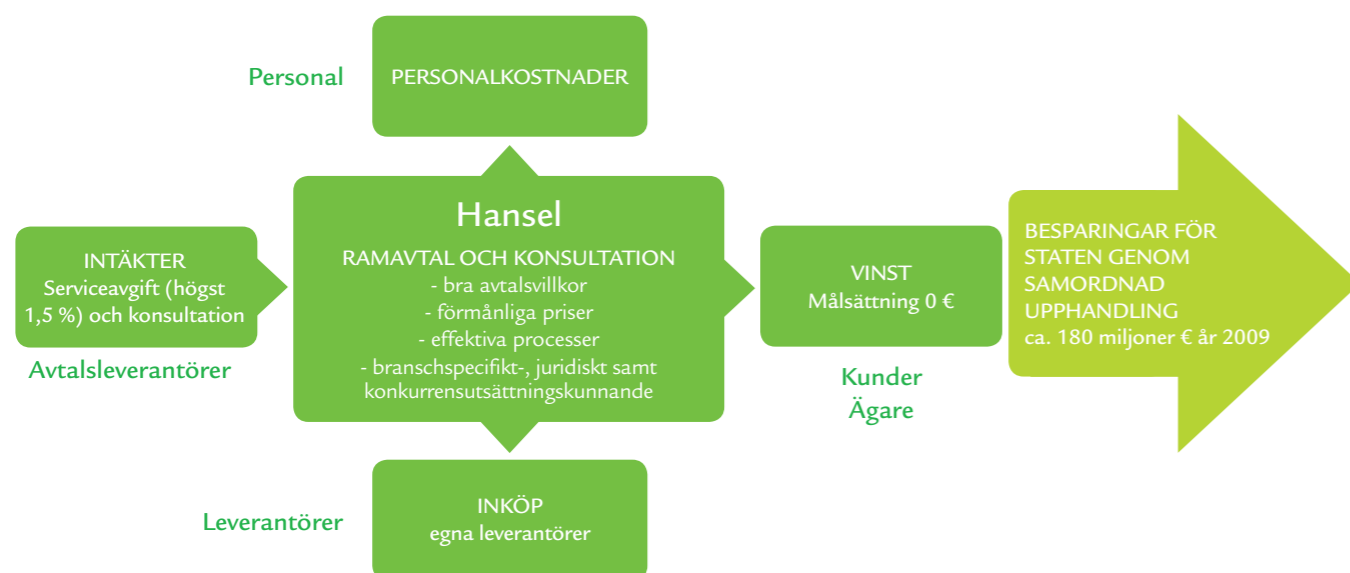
Personal

PERSONALKOSTNADER

INTÄKTER
Serviceavgift (högst 1,5 %) och konsultation

Avtalsleverantörer

Hansel

RAMAVTAL OCH KONSULTATION
- bra avtalsvillkor
- förmånliga priser
- effektiva processer
- branschspecifikt-, juridiskt samt konkurrensutsättningskunnande

VINST
Målsättning 0 €

Kunder
Ägare

BESPARINGAR FÖR STATEN GENOM SAMORDNAD UPPHANDLING
ca. 180 miljoner € år 2009

Leverantörer

INKÖP
egna leverantörer